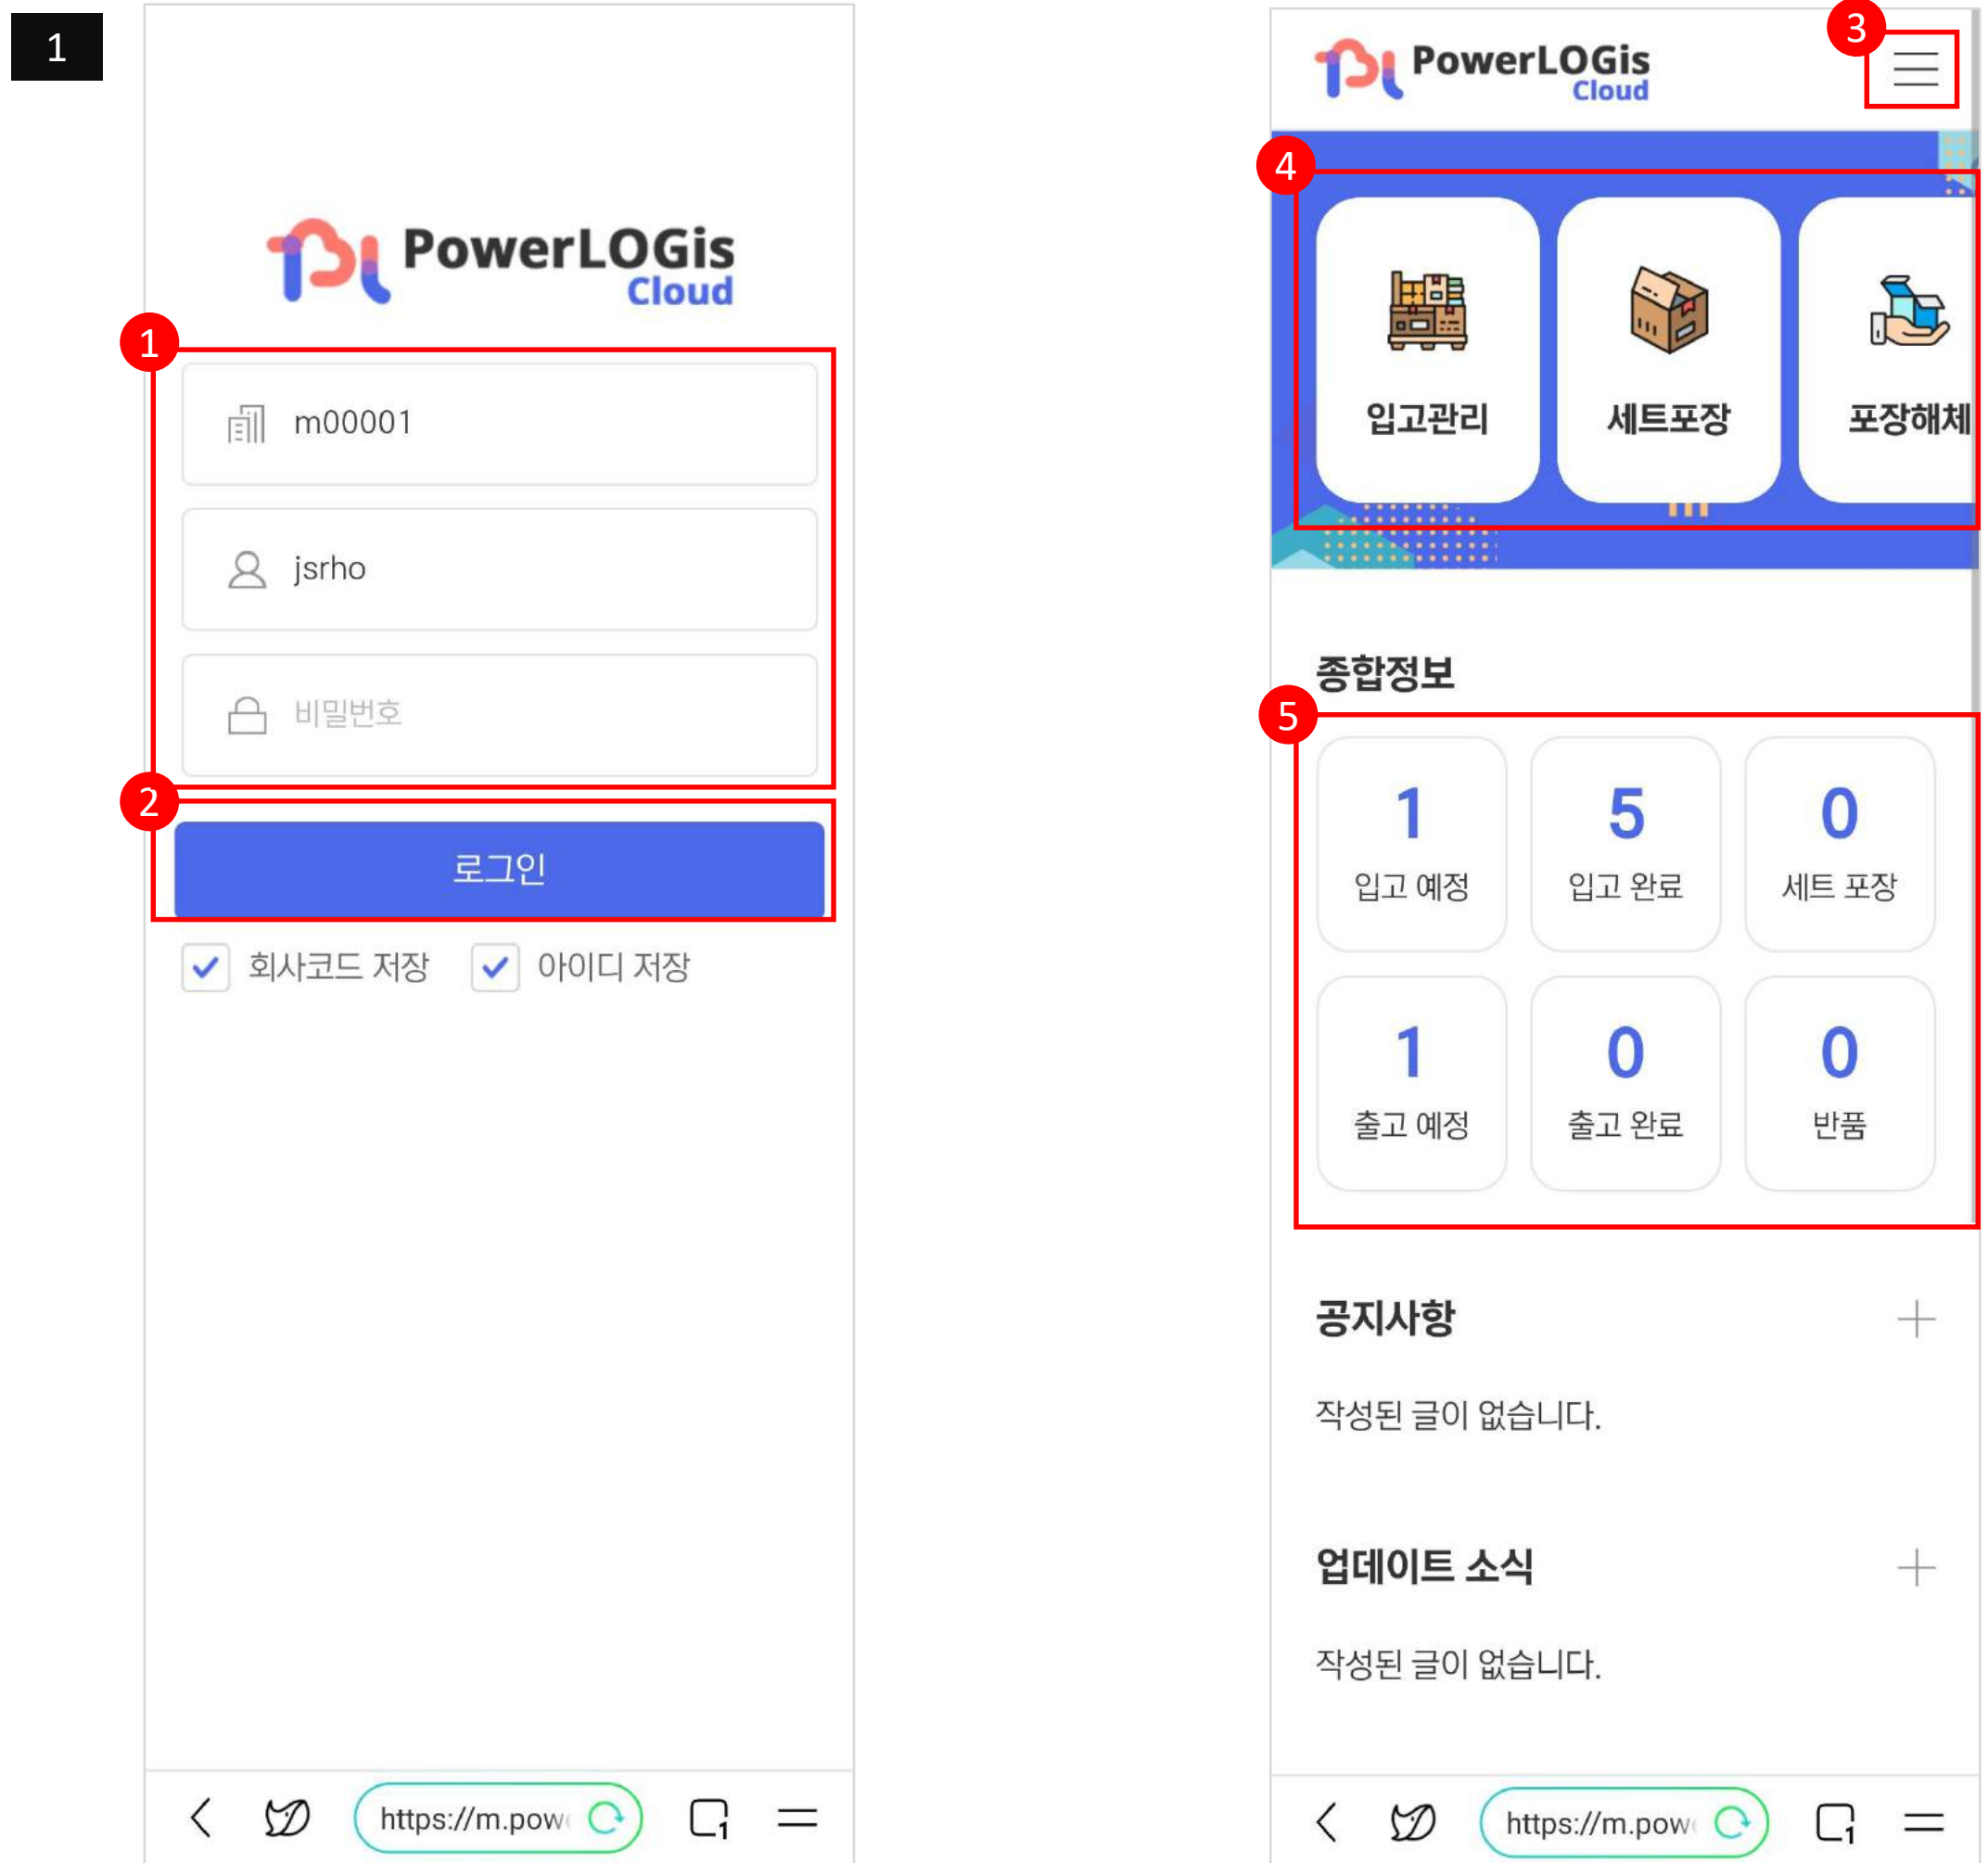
1

PowerLOGis Cloud

1

m00001

jsrho

비밀번호

2

로그인

회사코드 저장   아이디 저장

https://m.pow

PowerLOGis Cloud

3

4

입고관리   세트포장   포장해체

종합정보

5

| 1 | 5 | 0 |
|---|---|---|
| 입고 예정 | 입고 완료 | 세트 포장 |
| 1 | 0 | 0 |
| 출고 예정 | 출고 완료 | 반품 |

공지사항

작성된 글이 없습니다.

업데이트 소식

작성된 글이 없습니다.

https://m.pow